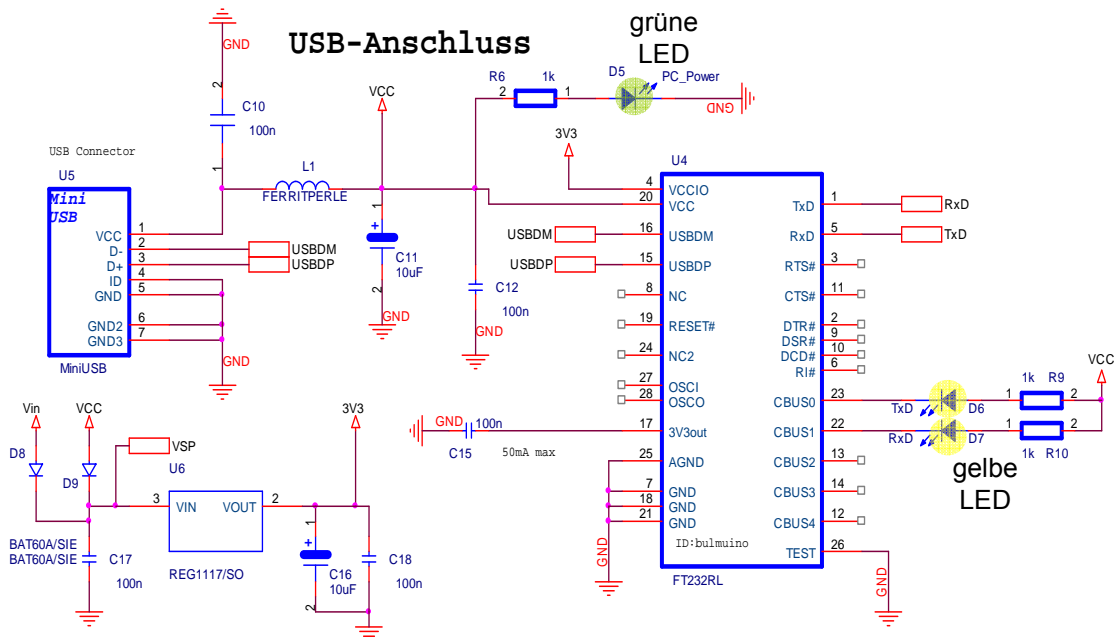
USB-Anschluss

grüne LED

GND
2
C10
100n
1

VCC

R6 1k
2 1
D5
PC_Power
GND

3V3

U4

USB Connector
U5
Mini USB
VCC 1
D- 2
D+ 3
ID 4
GND 5
GND2 6
GND3 7
MiniUSB
GND

L1
FERRITPERLE

USBDM
USBDP

C11
10uF
2
GND

C12
100n
GND

4 VCCIO
20 VCC
USBDM 16 USBDM
USBDP 15 USBDP
8 NC
19 RESET#
24 NC2
27 OSCI
28 OSCO
17 3V3out
25 AGND
7 GND
18 GND
21 GND
ID:bulmuino
FT232RL

TxD 1
RxD 5
RTS# 3
CTS# 11
DTR# 2
DSR# 9
DCD# 10
RI# 6
CBUS0 23
CBUS1 22
CBUS2 13
CBUS3 14
CBUS4 12
TEST 26
GND

RxD
TxD

VCC
1k R9
1 2
TxD D6
RxD D7
1 2
1k R10

gelbe LED

GND 100n
C15
50mA max

Vin
VCC
D8
D9
VSP
U6
3
VIN VOUT
2
REG1117/SO
BAT60A/SIE
BAT60A/SIE
C17
100n

3V3
1
C16
10uF
2
C18
100n